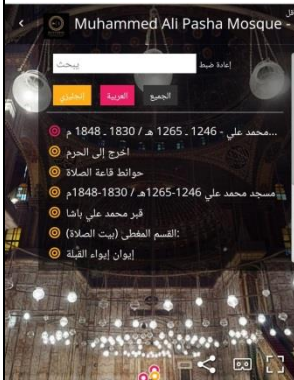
قل
Muhammed Ali Pasha Mosque -

بحث
إعادة ضبط

الجميع
العربية
انجليزي

محمد علي - 1246 ـ 1265 هـ / 1830 ـ 1848 م...
اخرج إلى الحرم
حوائط قاعة الصلاة
مسجد محمد علي 1246-1265هـ / 1830-1848م
قبر محمد علي باشا
القسم المغطى (بيت الصلاة):
إيوان إيواء القبلة